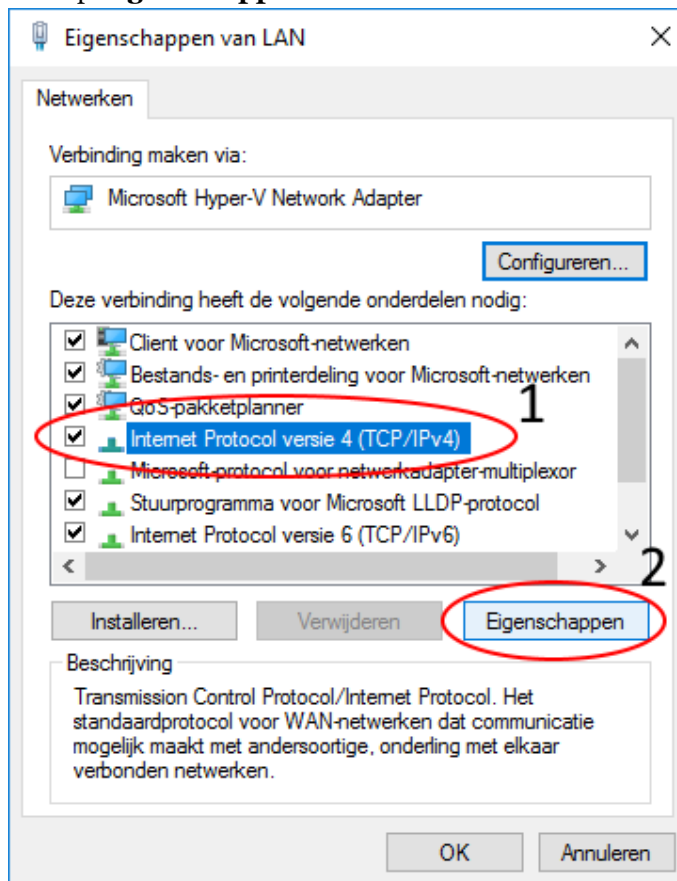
Eigenschappen van LAN

Netwerken

Verbinding maken via:

Microsoft Hyper-V Network Adapter

Configureren...

Deze verbinding heeft de volgende onderdelen nodig:

Client voor Microsoft-netwerken
Bestands- en printerdeling voor Microsoft-netwerken
QoS-pakketplanner
Internet Protocol versie 4 (TCP/IPv4)
Microsoft-protocol voor netwerkadapter-multiplexor
Stuurprogramma voor Microsoft LLDP-protocol
Internet Protocol versie 6 (TCP/IPv6)

1

2

Installeren...
Verwijderen
Eigenschappen

Beschrijving

Transmission Control Protocol/Internet Protocol. Het standaardprotocol voor WAN-netwerken dat communicatie mogelijk maakt met andersoortige, onderling met elkaar verbonden netwerken.

OK
Annuleren